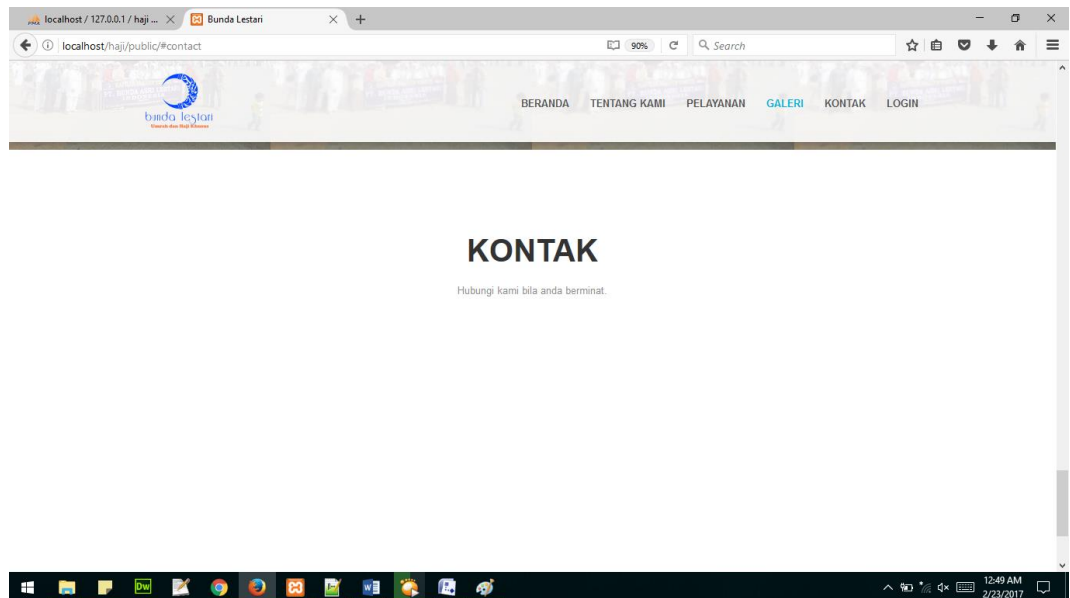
localhost / 127.0.0.1 / haji ... ×
Bunda Lestari ×
+
localhost/haji/public/#contact
90%
Search

bunda lestari
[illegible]

BERANDA TENTANG KAMI PELAYANAN GALERI KONTAK LOGIN

KONTAK

Hubungi kami bila anda berminat.

12:49 AM
2/23/2017